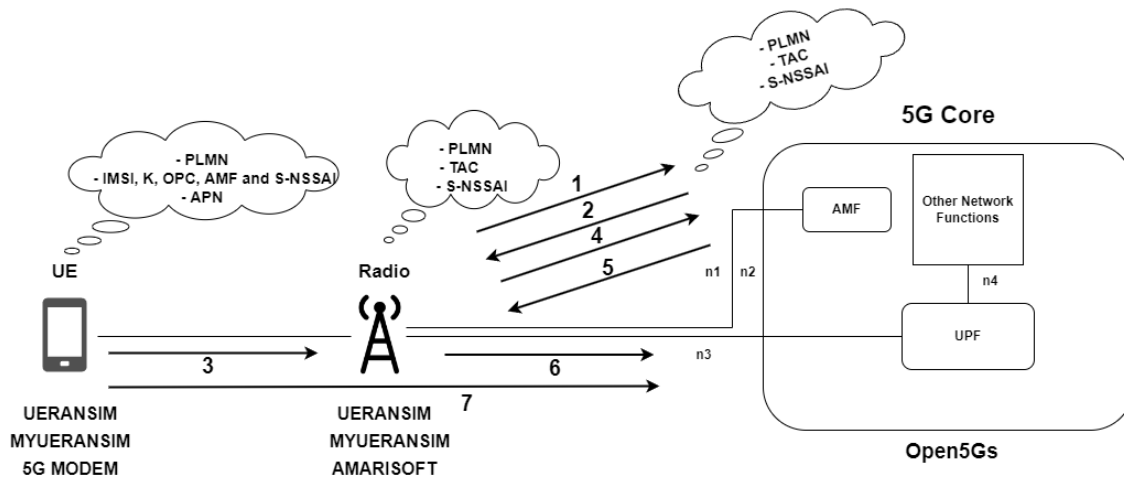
- PLMN
- IMSI, K, OPC, AMF and S-NSSAI
- APN

- PLMN
- TAC
- S-NSSAI

- PLMN
- TAC
- S-NSSAI

5G Core

1
2
4
5

AMF

Other Network Functions

UE

Radio

n1
n2
n4

UPF

3
6
n3
7

UERANSIM
MYUERANSIM
5G MODEM

UERANSIM
MYUERANSIM
AMARISOFT

Open5Gs